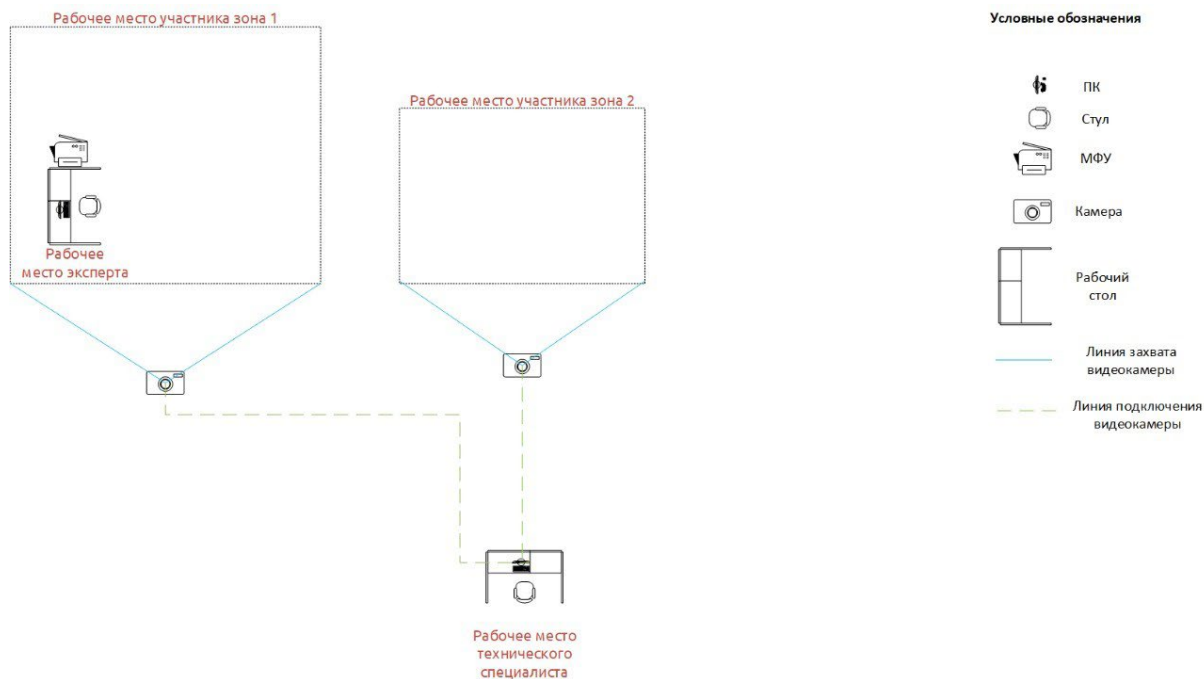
Рабочее место участника зона 1

Рабочее место участника зона 2

Рабочее место эксперта

Рабочее место технического специалиста

Условные обозначения

ПК

Стул

МФУ

Камера

Рабочий стол

Линия захвата видеокамеры

Линия подключения видеокамеры